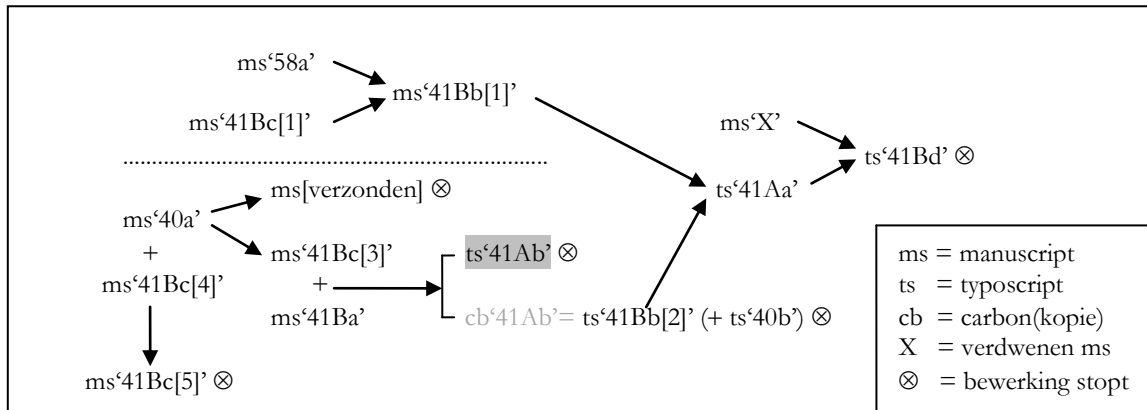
ms‘58a’

ms‘41Bc[1]’

ms‘41Bb[1]’

ms‘X’

ts‘41Bd’ ⊗

ts‘41Aa’

ms[verzonden] ⊗

ms‘40a’
+
ms‘41Bc[4]’

ms‘41Bc[3]’
+
ms‘41Ba’

ts‘41Ab’ ⊗

cb‘41Ab’= ts‘41Bb[2]’ (+ ts‘40b’) ⊗

ms‘41Bc[5]’ ⊗

ms = manuscript
ts = typoscript
cb = carbon(kopie)
X = verdwenen ms
⊗ = bewerking stopt